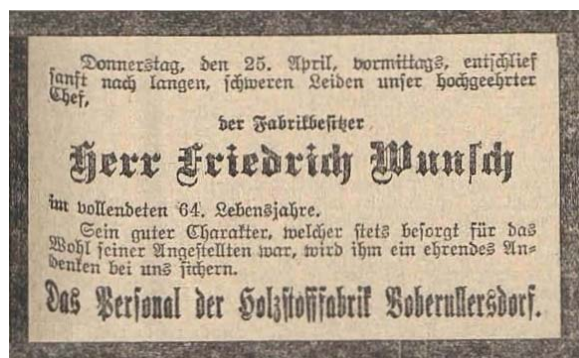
Donnerstag, den 25. April, vormittags, entschlief sanft nach langen, schweren Leiden unser hochgeehrter Chef,

der Fabrikbesitzer

Herr Friedrich Wunsch

im vollendeten 64. Lebensjahre.

Sein guter Charakter, welcher stets besorgt für das Wohl seiner Angestellten war, wird ihm ein ehrendes Andenken bei uns sichern.

Das Personal der Holzstoffabrik Boberullersdorf.